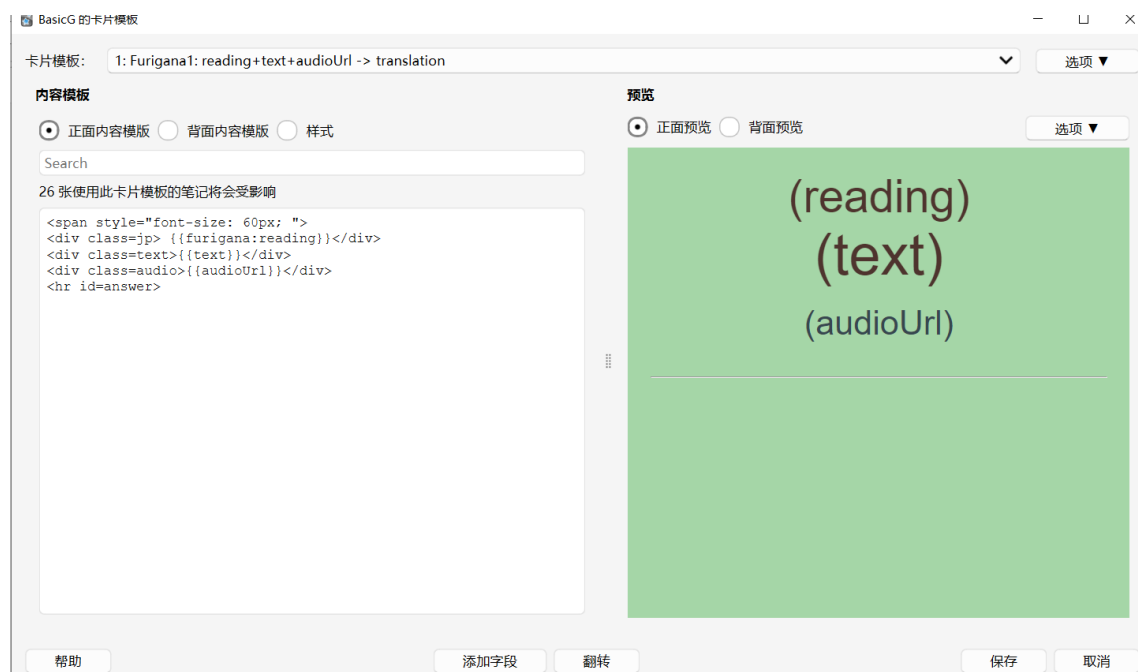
BasicG 的卡片模板

卡片模板: 1: Furigana1: reading+text+audioUrl -> translation

选项 ▼

内容模板

正面内容模版 背面内容模版 样式

Search

26 张使用此卡片模板的笔记将会受影响

<span style="font-size: 60px; ">
<div class=jp> {{furigana:reading}}</div>
<div class=text>{{text}}</div>
<div class=audio>{{audioUrl}}</div>
<hr id=answer>

预览

正面预览 背面预览

选项 ▼

(reading)
(text)
(audioUrl)

帮助

添加字段

翻转

保存

取消